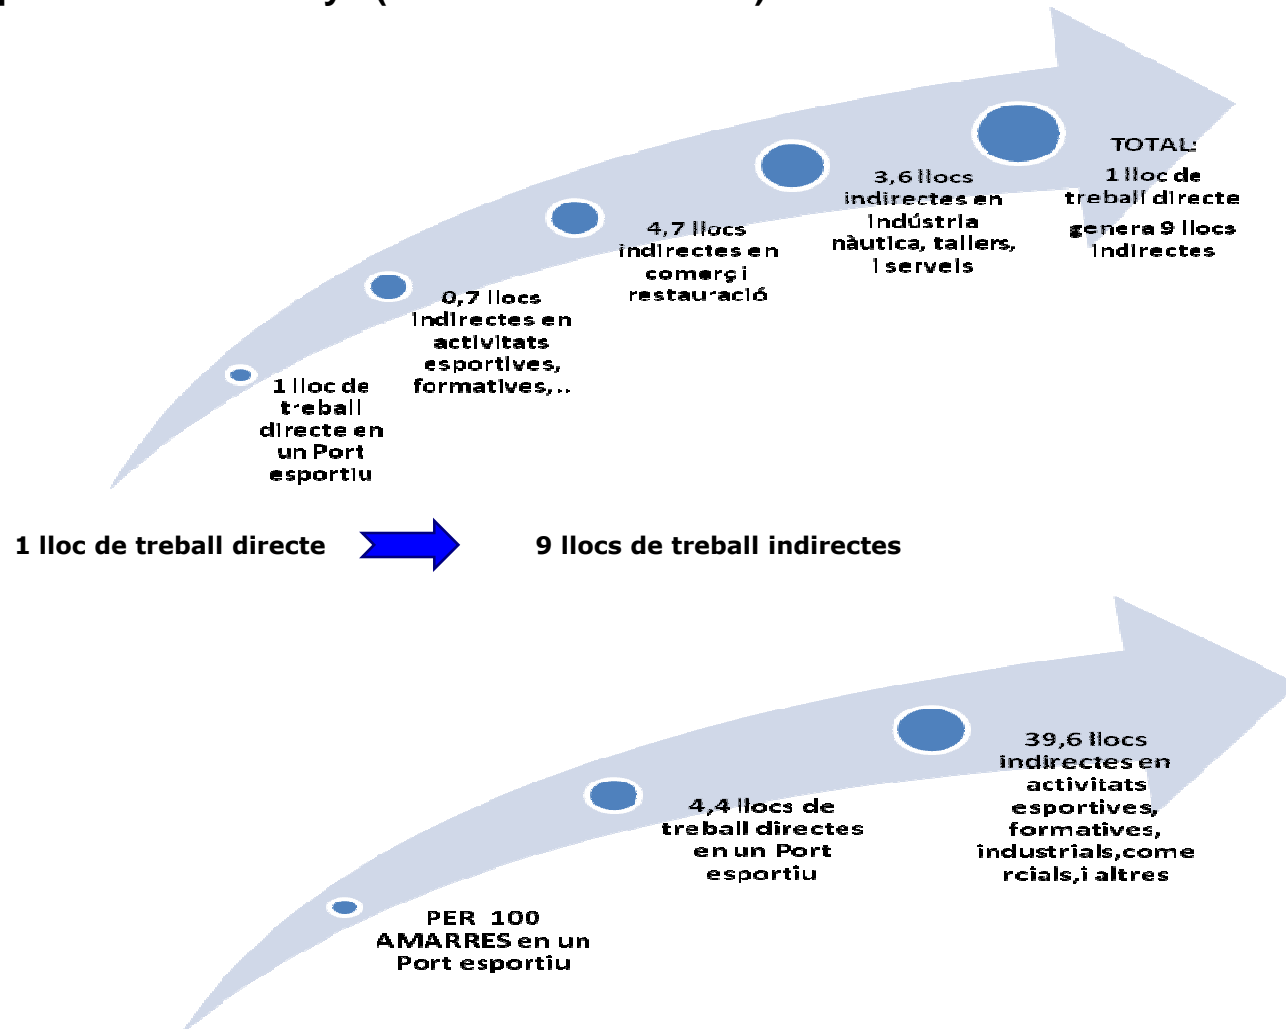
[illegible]

1 lloc de treball directe en un Port esportiu

0,7 llocs indirectes en activitats esportives, formatives,..

4,7 llocs indirectes en comerç i restauració

3,6 llocs indirectes en indústria nàutica, tallers, i serveis

TOTAL: 1 lloc de treball directe genera 9 llocs indirectes

1 lloc de treball directe

9 llocs de treball indirectes

PER 100 AMARRES en un Port esportiu

4,4 llocs de treball directes en un Port esportiu

39,6 llocs indirectes en activitats esportives, formatives, industrials,comercials,i altres